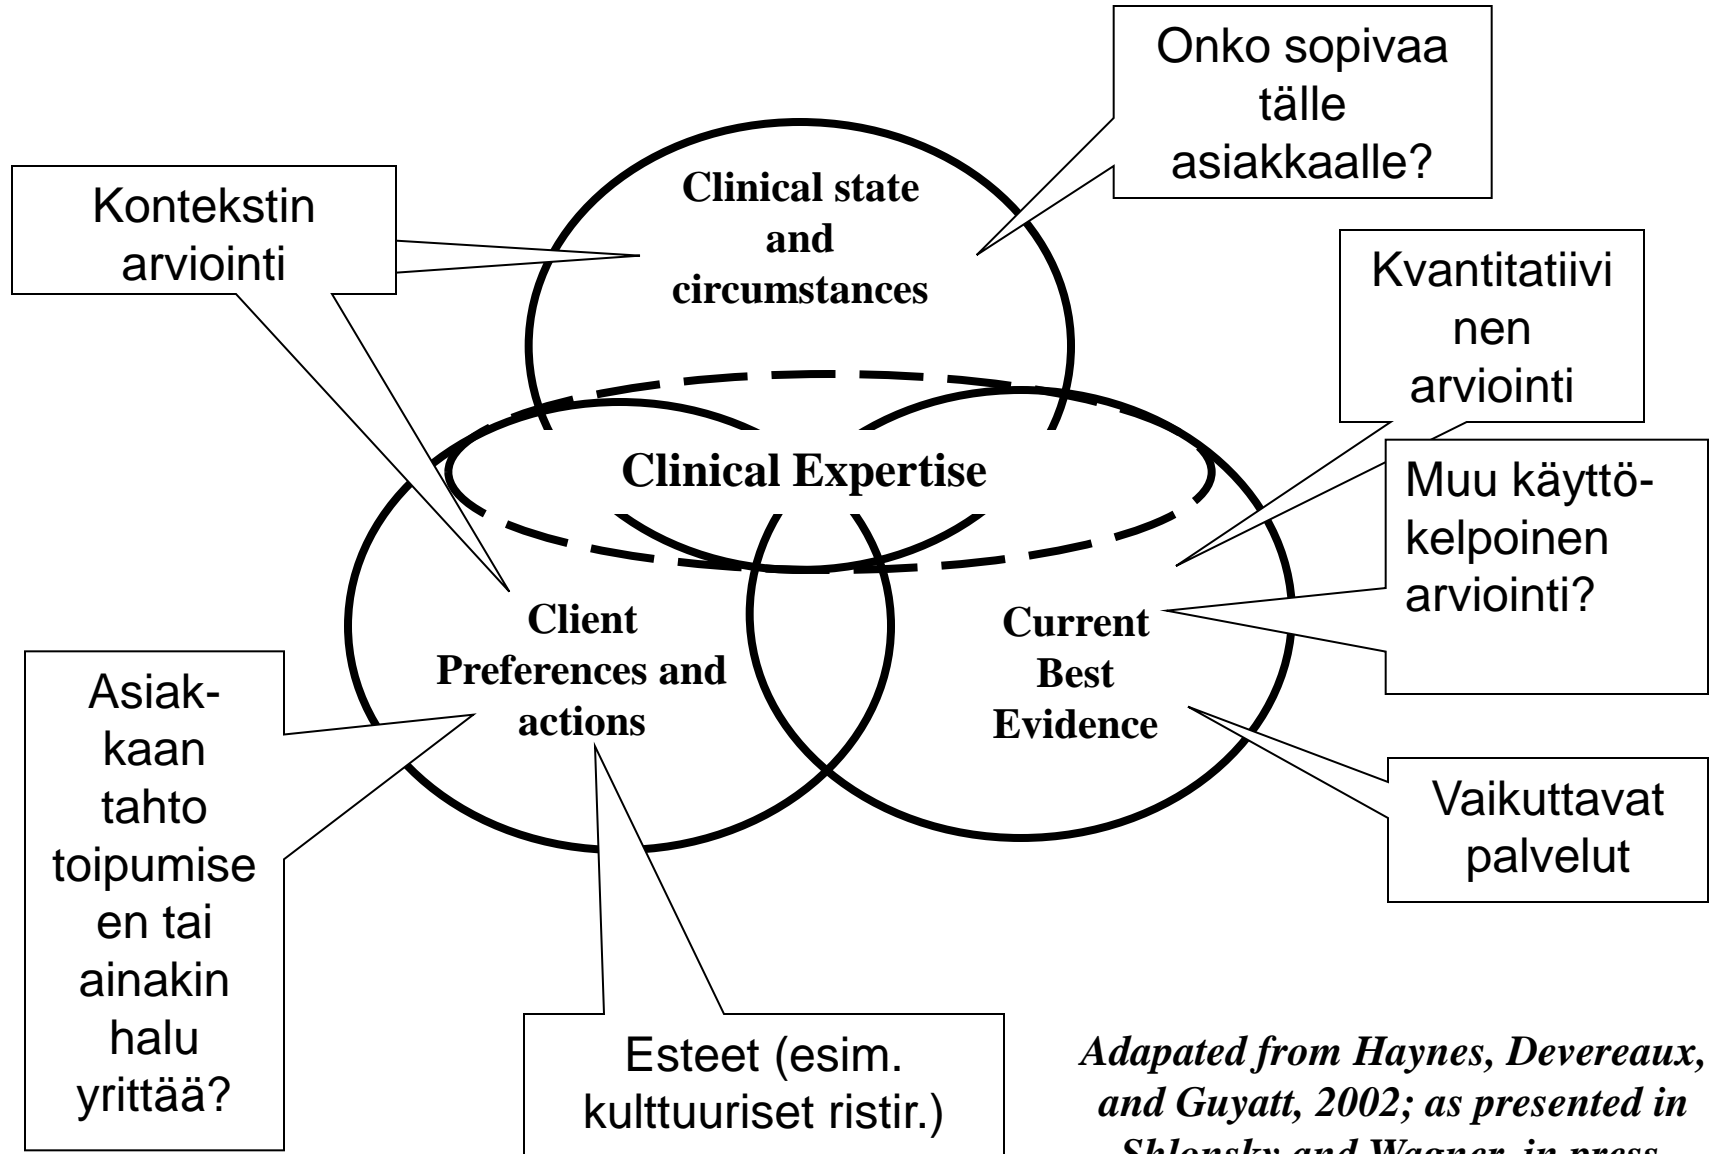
Onko sopivaa tälle asiakkaalle?

Kontekstin arviointi

Clinical state and circumstances

Kvantitatiivinen arviointi

Clinical Expertise

Muu käyttökelpoinen arviointi?

Client Preferences and actions

Current Best Evidence

Asiakkaan tahto toipumiseen tai ainakin halu yrittää?

Vaikuttavat palvelut

Esteet (esim. kulttuuriset ristir.)

*Adapated from Haynes, Devereaux, and Guyatt, 2002; as presented in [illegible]*